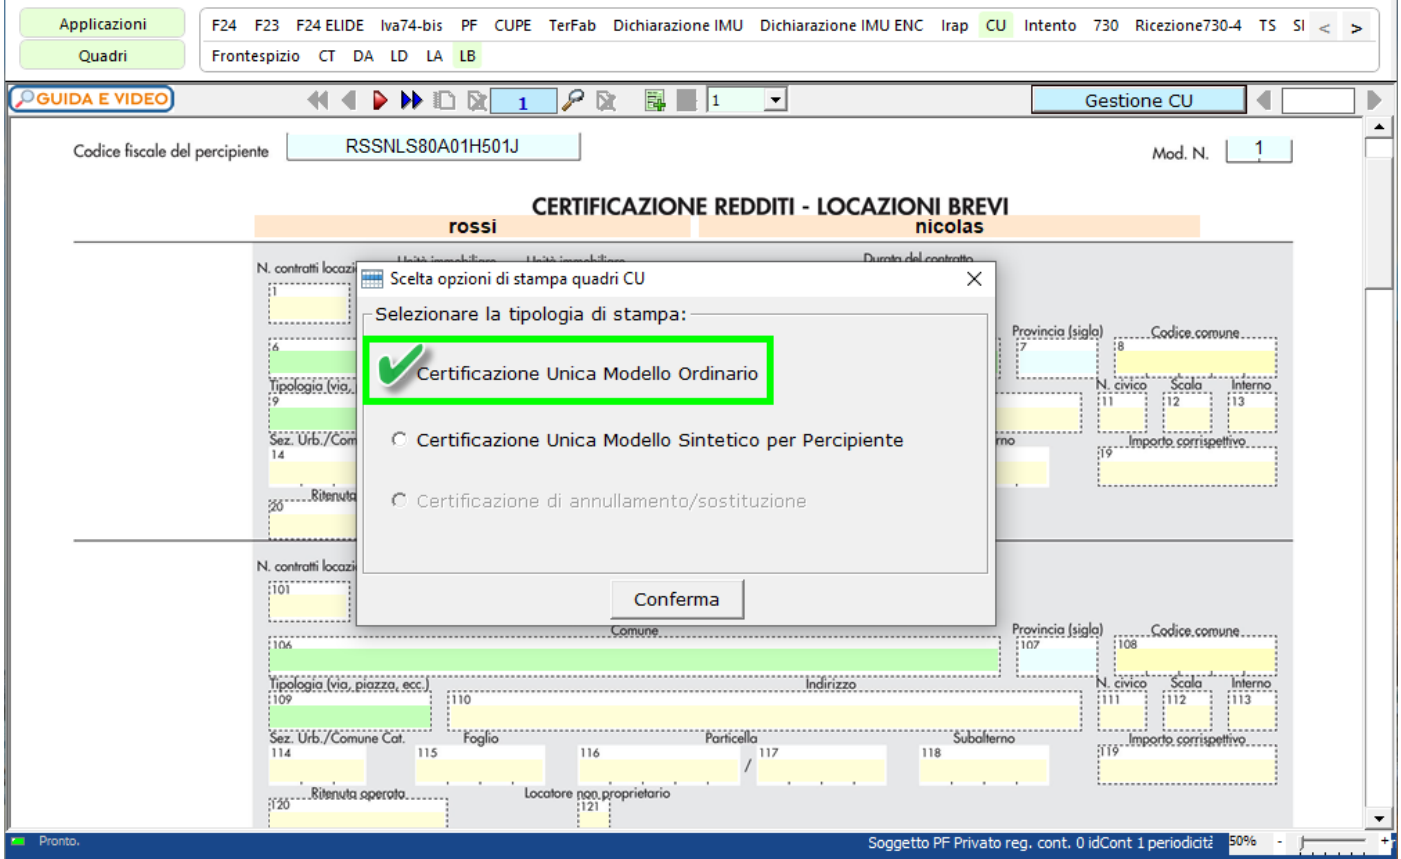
Applicazioni
Quadri

F24 F23 F24 ELIDE Iva74-bis PF CUPE TerFab Dichiarazione IMU Dichiarazione IMU ENC Irap CU Intento 730 Ricezione730-4 TS SI < >
Frontespizio CT DA LD LA LB

GUIDA E VIDEO
1
1
Gestione CU

Codice fiscale del percipiente RSSNLS80A01H501J
Mod. N. 1

CERTIFICAZIONE REDDITI - LOCAZIONI BREVI
rossi
nicolas

N. contratti locazi
Unità immobiliare
Unità immobiliare
Durata del contratto
1
6
Provincia (sigla)
7
Codice comune
8
Tipologia (via,
9
N. civico
11
Scala
12
Interno
13
Sez. Urb./Com
14
rno
Importo corrispettivo
19
Ritenuta
20

Scelta opzioni di stampa quadri CU
Selezionare la tipologia di stampa:
Certificazione Unica Modello Ordinario
Certificazione Unica Modello Sintetico per Percipiente
Certificazione di annullamento/sostituzione
Conferma

N. contratti locazi
101
Comune
106
Provincia (sigla)
107
Codice comune
108
Tipologia (via, piazza, ecc.)
109
Indirizzo
110
N. civico
111
Scala
112
Interno
113
Sez. Urb./Comune Cat.
114
Foglio
115
116
Particella
117
Subalterno
118
Importo corrispettivo
119
Ritenuta operata
120
Locatore non proprietario
121

Pronto.
Soggetto PF Privato reg. cont. 0 idCont 1 periodicità
50%